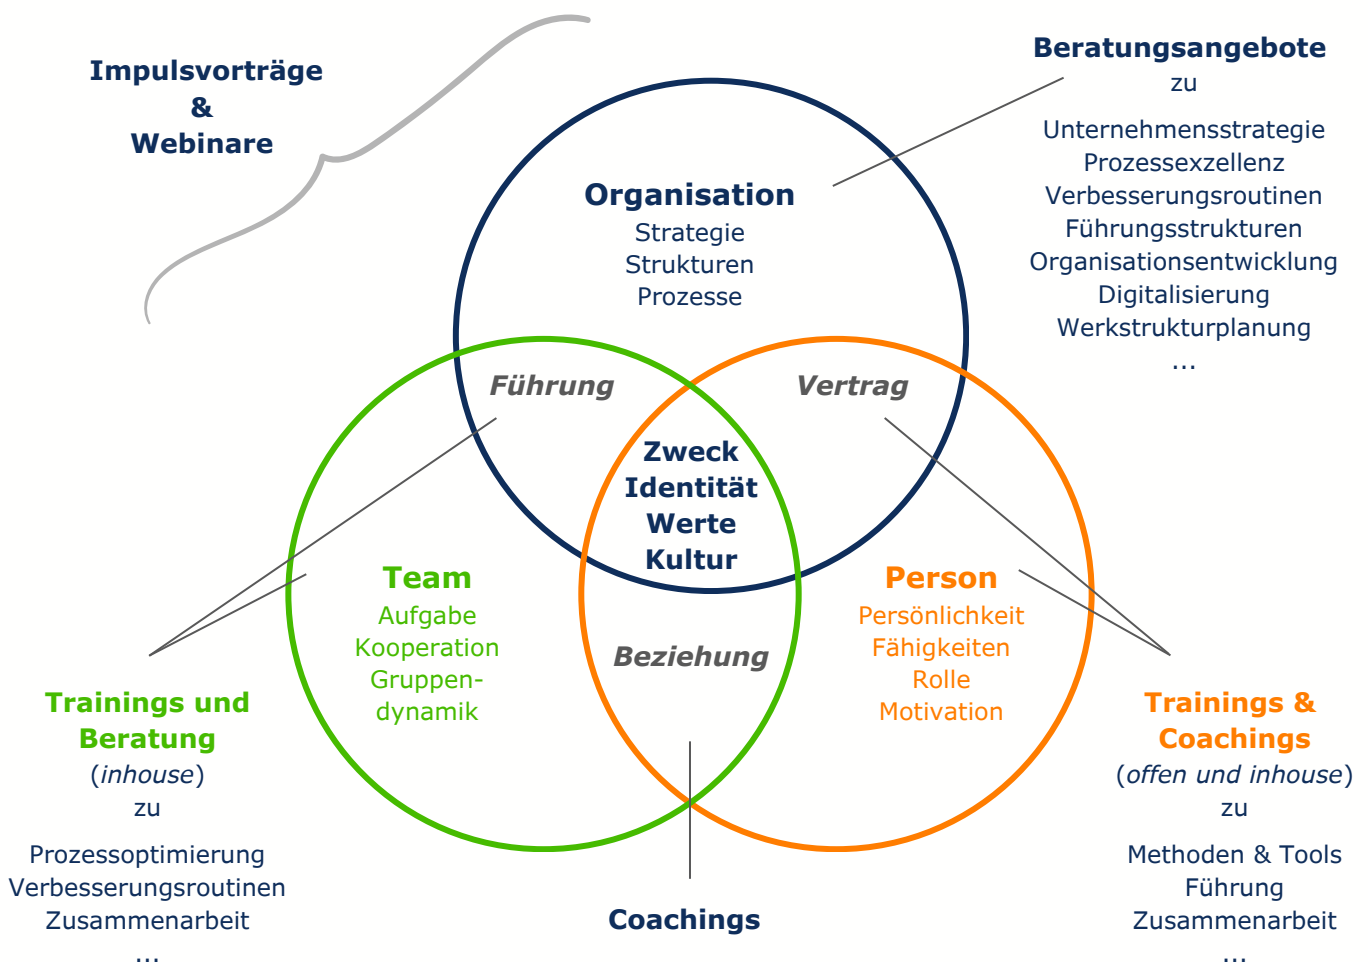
Impulsvorträge
&
Webinare

Beratungsangebote
zu

Unternehmensstrategie
Prozessexzellenz
Verbesserungsroutinen
Führungsstrukturen
Organisationsentwicklung
Digitalisierung
Werkstrukturplanung
...

Organisation
Strategie
Strukturen
Prozesse

Führung

Vertrag

Zweck
Identität
Werte
Kultur

Team
Aufgabe
Kooperation
Gruppendynamik

Person
Persönlichkeit
Fähigkeiten
Rolle
Motivation

Beziehung

Trainings und Beratung
(inhouse)
zu

Prozessoptimierung
Verbesserungsroutinen
Zusammenarbeit
...

Coachings

Trainings & Coachings
(offen und inhouse)
zu

Methoden & Tools
Führung
Zusammenarbeit
...